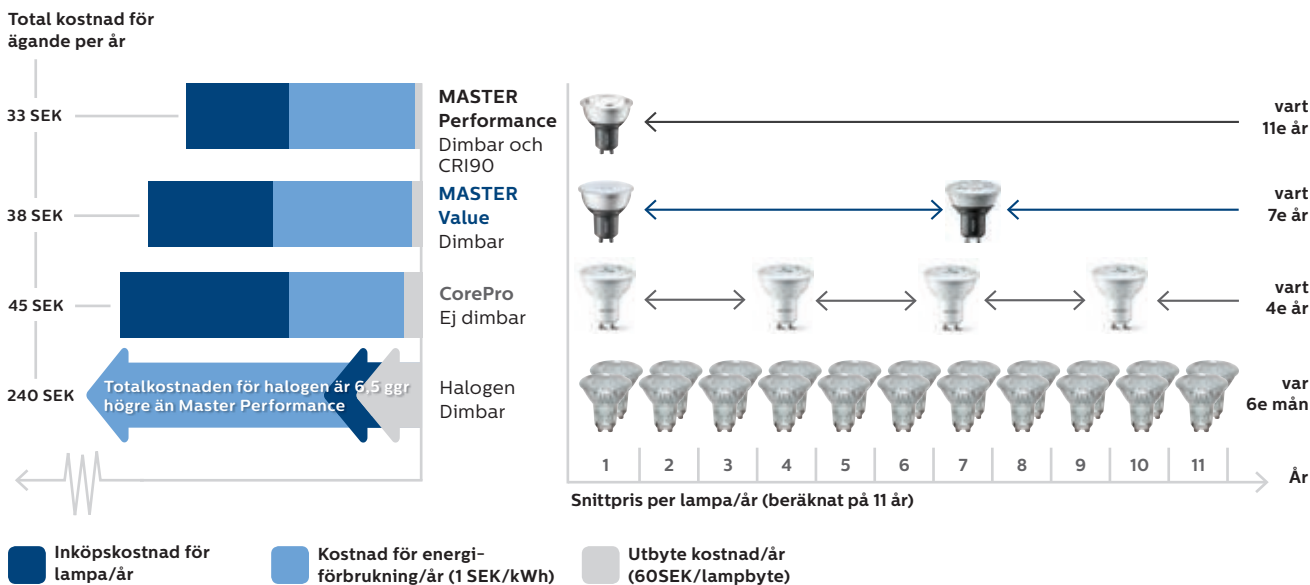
Total kostnad för ägande per år

33 SEK

38 SEK

45 SEK

240 SEK

MASTER Performance Dimbar och CRI90

MASTER Value Dimbar

CorePro Ej dimbar

Totalkostnaden för halogen är 6,5 ggr högre än Master Performance

Halogen Dimbar

vart 11e år

vart 7e år

vart 4e år

var 6e mån

| 1 | 2 | 3 | 4 | 5 | 6 | 7 | 8 | 9 | 10 | 11 |
|---|---|---|---|---|---|---|---|---|---|---|

År

Snittpris per lampa/år (beräknat på 11 år)

Inköpskostnad för lampa/år

Kostnad för energiförbrukning/år (1 SEK/kWh)

Utbyte kostnad/år (60SEK/lampbyte)